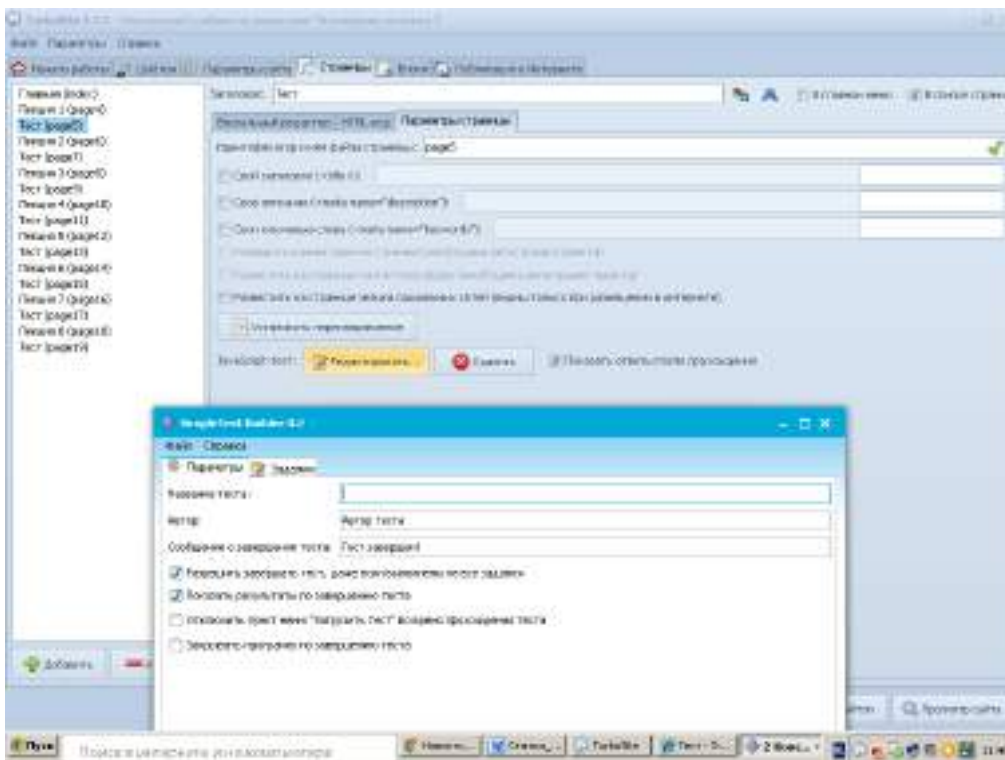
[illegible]
Файл Параметры Справка
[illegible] Параметры сайта Страницы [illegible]

Главная (index)
Лекция 1 (page0)
Тест (page5)
Лекция 2 (page6)
Тест (page7)
Лекция 3 (page8)
Тест (page9)
Лекция 4 (page10)
Тест (page11)
Лекция 5 (page12)
Тест (page13)
Лекция 6 (page14)
Тест (page15)
Лекция 7 (page16)
Тест (page17)
Лекция 8 (page18)
Тест (page19)

Заголовок: Тест
Визуальный редактор HTML-код Параметры страницы
Идентификатор (имя файла) страницы: page5
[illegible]
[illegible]
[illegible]
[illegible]
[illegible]
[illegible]
Установить переадресацию
JavaScript-тест: Редактировать... Удалить Показать ответы после прохождения

SimpleTest Builder 0.2
Файл Справка
Параметры Задания
Название теста:
Автор: Автор теста
Сообщение о завершении теста: Тест завершен!
Разрешить завершать тест, даже если выполнены не все задания
Показать результаты по завершению теста
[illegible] "Загрузить тест" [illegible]
Закрывать программу по завершению теста

Добавить
Просмотр сайта
Пуск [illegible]